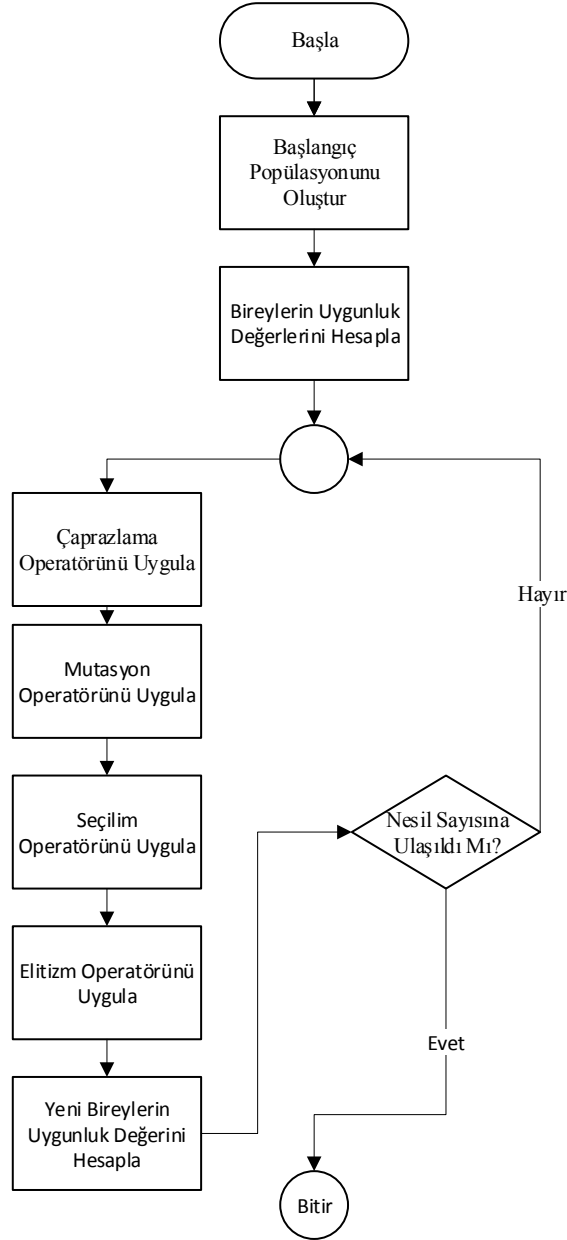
Başla

Başlangıç Popülasyonunu Oluştur

Bireylerin Uygunluk Değerlerini Hesapla

Çaprazlama Operatörünü Uygula

Mutasyon Operatörünü Uygula

Seçilim Operatörünü Uygula

Elitizm Operatörünü Uygula

Yeni Bireylerin Uygunluk Değerini Hesapla

Nesil Sayısına Ulaşıldı Mı?

Hayır

Evet

Bitir